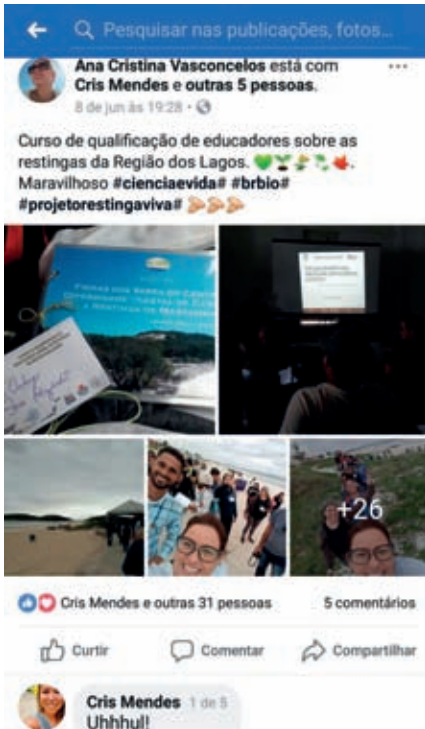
Pesquisar nas publicações, fotos...

Ana Cristina Vasconcelos está com Cris Mendes e outras 5 pessoas.
8 de jun às 19:28 ·

Curso de qualificação de educadores sobre as restingas da Região dos Lagos. 💚🌱🌿🌿🦀
Maravilhoso #cienciaevida# #brbio# #projetorestingaviva# 🦶🦶🦶

+26

Cris Mendes e outras 31 pessoas
5 comentários

Curtir
Comentar
Compartilhar

Cris Mendes 1 de 5
Uhhhul!